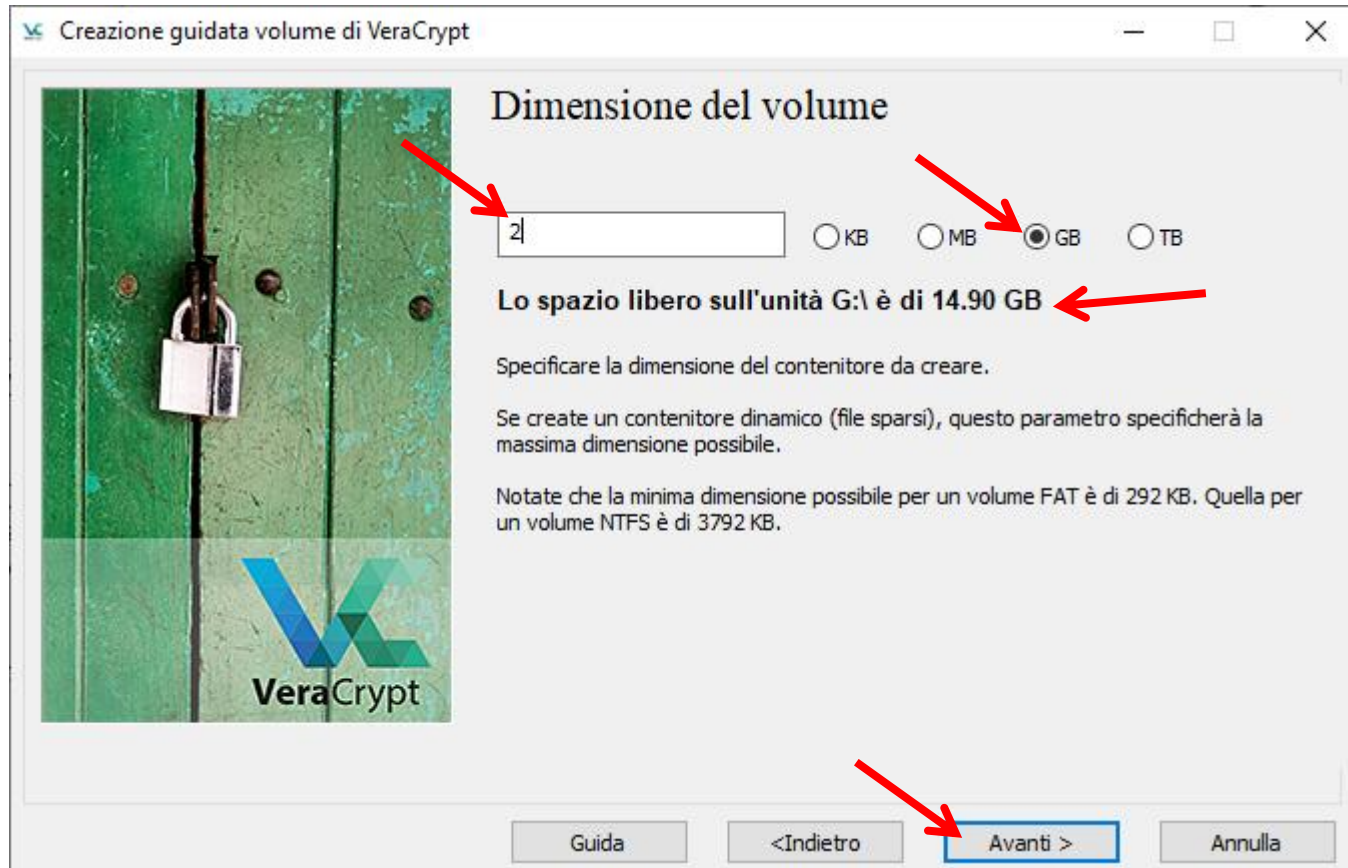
Creazione guidata volume di VeraCrypt

Dimensione del volume

2

KB MB GB TB

Lo spazio libero sull'unità G:\ è di 14.90 GB

Specificare la dimensione del contenitore da creare.

Se create un contenitore dinamico (file sparsi), questo parametro specificherà la massima dimensione possibile.

Notate che la minima dimensione possibile per un volume FAT è di 292 KB. Quella per un volume NTFS è di 3792 KB.

VeraCrypt

Guida <Indietro Avanti > Annulla